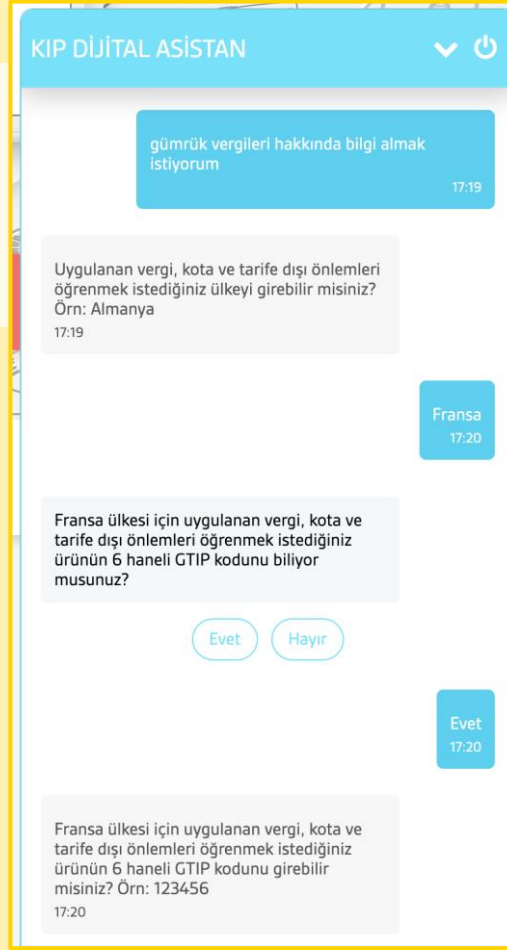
KIP DİJİTAL ASİSTAN

gümrük vergileri hakkında bilgi almak istiyorum
17:19

Uygulanan vergi, kota ve tarife dışı önlemleri öğrenmek istediğiniz ülkeyi girebilir misiniz? Örn: Almanya
17:19

Fransa
17:20

Fransa ülkesi için uygulanan vergi, kota ve tarife dışı önlemleri öğrenmek istediğiniz ürünün 6 haneli GTIP kodunu biliyor musunuz?

Evet

Hayır

Evet
17:20

Fransa ülkesi için uygulanan vergi, kota ve tarife dışı önlemleri öğrenmek istediğiniz ürünün 6 haneli GTIP kodunu girebilir misiniz? Örn: 123456
17:20